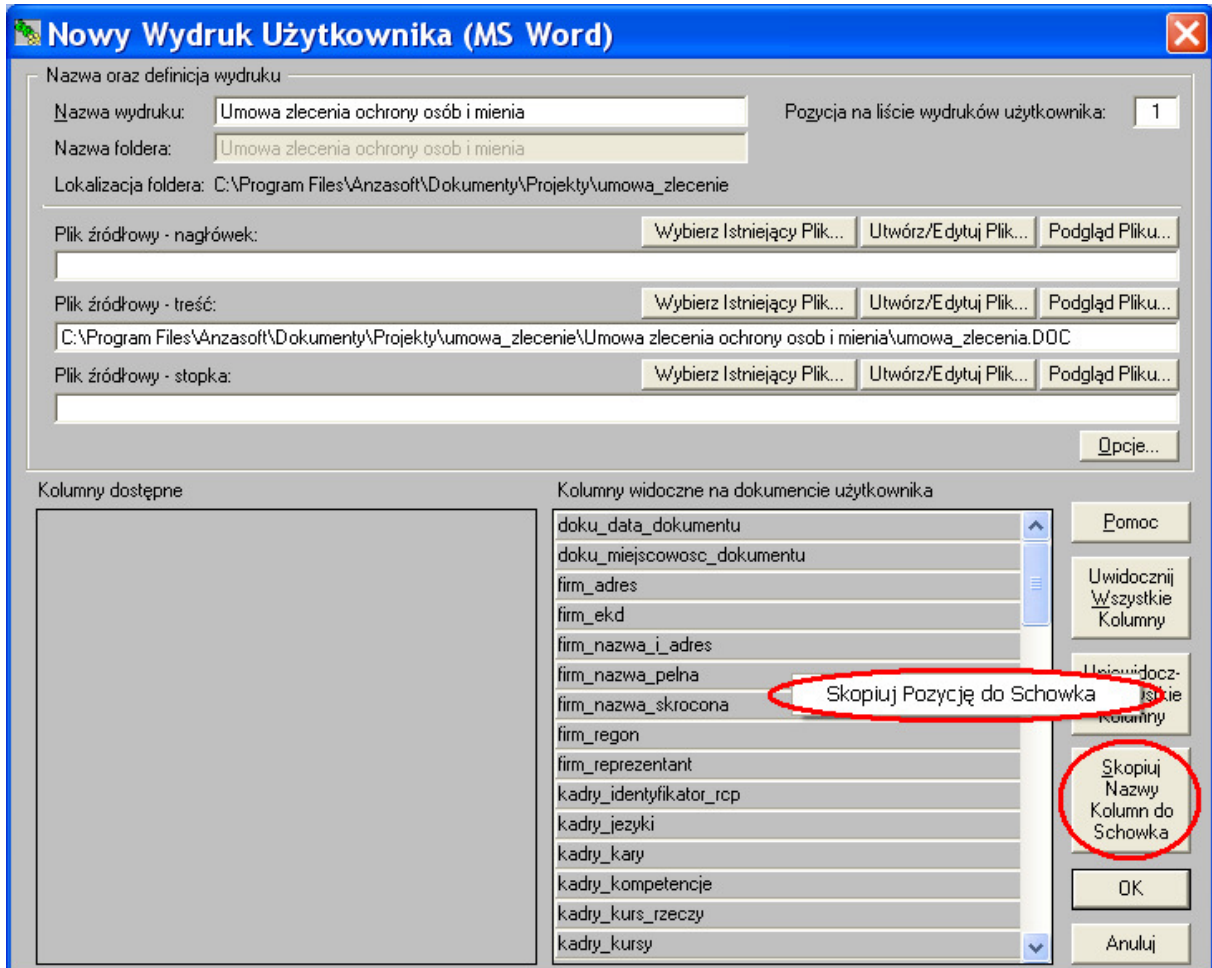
Nowy Wydruk Użytkownika (MS Word)

Nazwa oraz definicja wydruku

Nazwa wydruku: Umowa zlecenia ochrony osób i mienia

Pozycja na liście wydruków użytkownika: 1

Nazwa foldera: Umowa zlecenia ochrony osob i mienia

Lokalizacja foldera: C:\Program Files\Anzasoft\Dokumenty\Projekty\umowa_zlecenie

Plik źródłowy - nagłówek:

Wybierz Istniejący Plik... Utwórz/Edytuj Plik... Podgląd Pliku...

Plik źródłowy - treść:

Wybierz Istniejący Plik... Utwórz/Edytuj Plik... Podgląd Pliku...

C:\Program Files\Anzasoft\Dokumenty\Projekty\umowa_zlecenie\Umowa zlecenia ochrony osob i mienia\umowa_zlecenia.DOC

Plik źródłowy - stopka:

Wybierz Istniejący Plik... Utwórz/Edytuj Plik... Podgląd Pliku...

Opcje...

Kolumny dostępne

Kolumny widoczne na dokumencie użytkownika

doku_data_dokumentu
doku_miejscowosc_dokumentu
firm_adres
firm_ekd
firm_nazwa_i_adres
firm_nazwa_pelna
firm_nazwa_skrocona
firm_regon
firm_reprezentant
kadry_identyfikator_rcp
kadry_jezyki
kadry_kary
kadry_kompetencje
kadry_kurs_rzeczy
kadry_kursy

Skopiuj Pozycję do Schowka

Pomoc

Uwidocznij Wszystkie Kolumny

Uniewidocz- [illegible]stkie Kolumny

Skopiuj Nazwy Kolumn do Schowka

OK

Anuluj